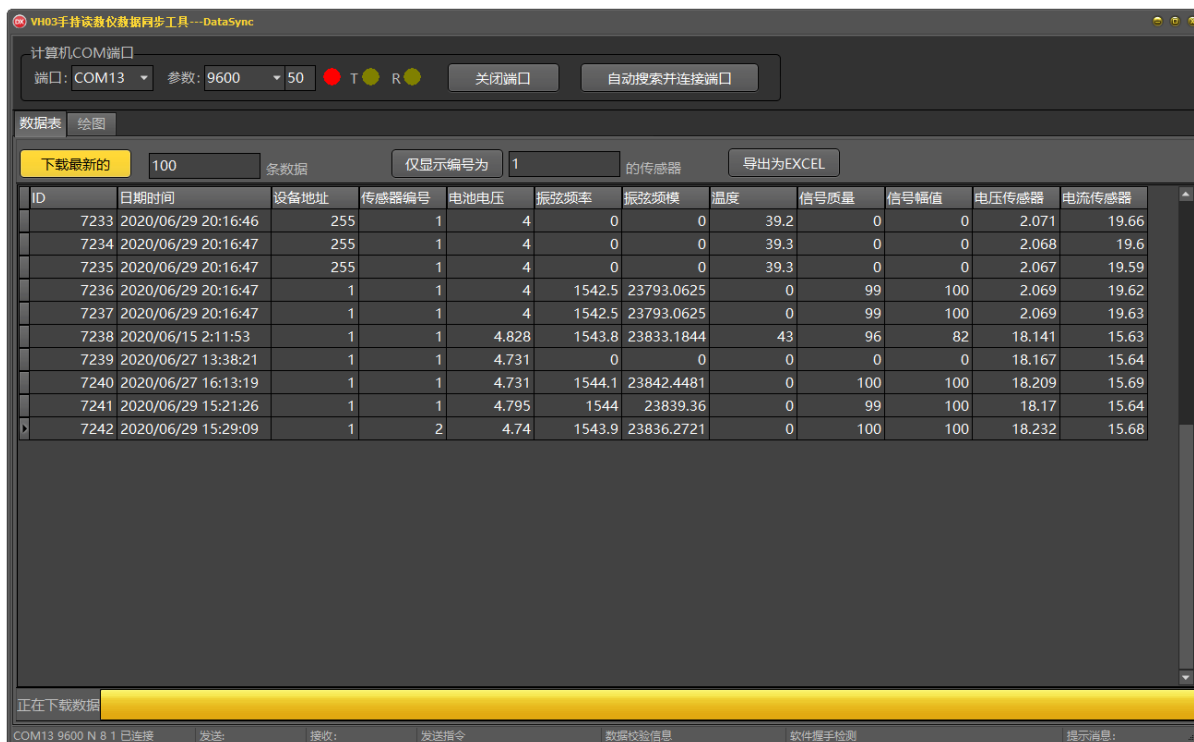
VH03手持读数仪数据同步工具---DataSync

计算机COM端口
端口: COM13 参数: 9600 50 T R 关闭端口 自动搜索并连接端口

数据表 绘图

下载最新的 100 条数据 仅显示编号为 1 的传感器 导出为EXCEL

| ID | 日期时间 | 设备地址 | 传感器编号 | 电池电压 | 振弦频率 | 振弦频模 | 温度 | 信号质量 | 信号幅值 | 电压传感器 | 电流传感器 |
|---|---|---|---|---|---|---|---|---|---|---|---|
| 7233 | 2020/06/29 20:16:46 | 255 | 1 | 4 | 0 | 0 | 39.2 | 0 | 0 | 2.071 | 19.66 |
| 7234 | 2020/06/29 20:16:47 | 255 | 1 | 4 | 0 | 0 | 39.3 | 0 | 0 | 2.068 | 19.6 |
| 7235 | 2020/06/29 20:16:47 | 255 | 1 | 4 | 0 | 0 | 39.3 | 0 | 0 | 2.067 | 19.59 |
| 7236 | 2020/06/29 20:16:47 | 1 | 1 | 4 | 1542.5 | 23793.0625 | 0 | 99 | 100 | 2.069 | 19.62 |
| 7237 | 2020/06/29 20:16:47 | 1 | 1 | 4 | 1542.5 | 23793.0625 | 0 | 99 | 100 | 2.069 | 19.63 |
| 7238 | 2020/06/15 2:11:53 | 1 | 1 | 4.828 | 1543.8 | 23833.1844 | 43 | 96 | 82 | 18.141 | 15.63 |
| 7239 | 2020/06/27 13:38:21 | 1 | 1 | 4.731 | 0 | 0 | 0 | 0 | 0 | 18.167 | 15.64 |
| 7240 | 2020/06/27 16:13:19 | 1 | 1 | 4.731 | 1544.1 | 23842.4481 | 0 | 100 | 100 | 18.209 | 15.69 |
| 7241 | 2020/06/29 15:21:26 | 1 | 1 | 4.795 | 1544 | 23839.36 | 0 | 99 | 100 | 18.17 | 15.64 |
| 7242 | 2020/06/29 15:29:09 | 1 | 2 | 4.74 | 1543.9 | 23836.2721 | 0 | 100 | 100 | 18.232 | 15.68 |

正在下载数据

COM13 9600 N 8 1 已连接 发送: 接收: 发送指令 数据校验信息 软件握手检测 提示消息: